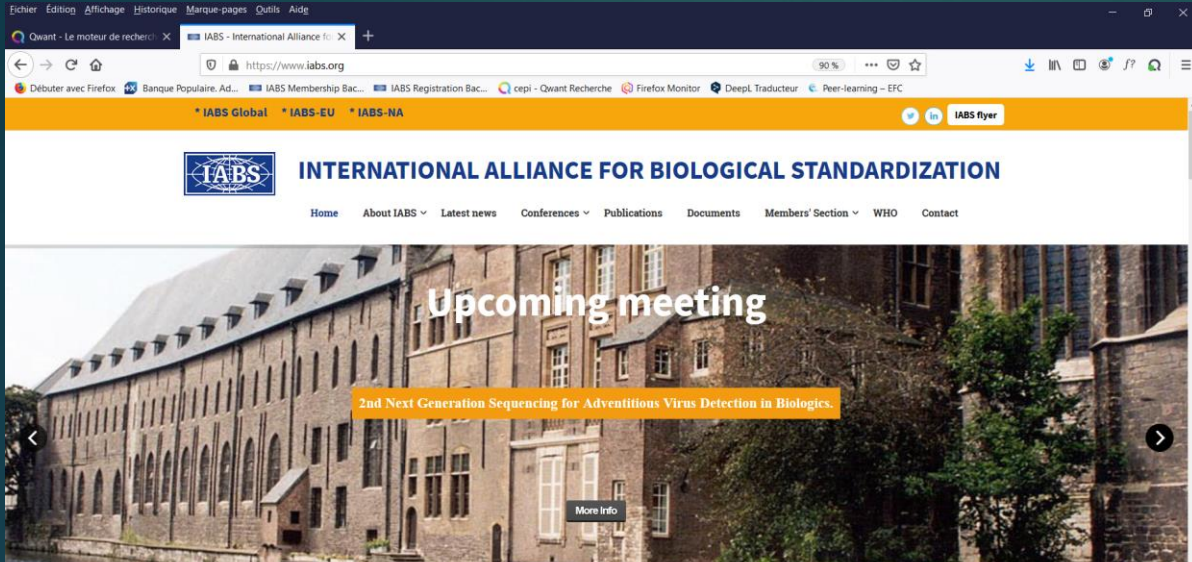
Fichier Édition Affichage Historique Marque-pages Outils Aide

Qwant - Le moteur de recherch ×
IABS - International Alliance fo ×
+

https://www.iabs.org
90 %

Débuter avec Firefox
Banque Populaire. Ad...
IABS Membership Bac...
IABS Registration Bac...
cepi - Qwant Recherche
Firefox Monitor
DeepL Traducteur
Peer-learning – EFC

* IABS Global * IABS-EU * IABS-NA

IABS flyer

IABS

INTERNATIONAL ALLIANCE FOR BIOLOGICAL STANDARDIZATION

Home About IABS Latest news Conferences Publications Documents Members' Section WHO Contact

Upcoming meeting

2nd Next Generation Sequencing for Adventitious Virus Detection in Biologics.

More Info